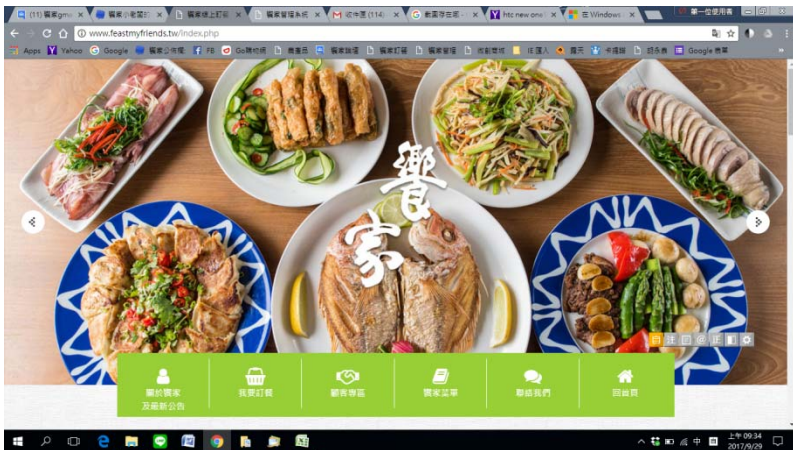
(11) 饗家gma | 饗家小老闆 | 饗家線上訂餐 | 饗家管理系統 | 收件匣 (114) | 數圖存在哪 | htc new one | 在 Windows

第一位使用者

www.feastmyfriends.tw/index.php

Apps | Yahoo | Google | 饗家之供應 | FB | Go!購物網 | 饗家線上 | 饗家訂餐 | 饗家管理 | 雲端 | Google 商業

饗家

關於饗家 及最新公告 | 我要訂餐 | 顧客專區 | 饗家菜單 | 聯絡我們 | 回首頁

上午 09:34
2017/9/29